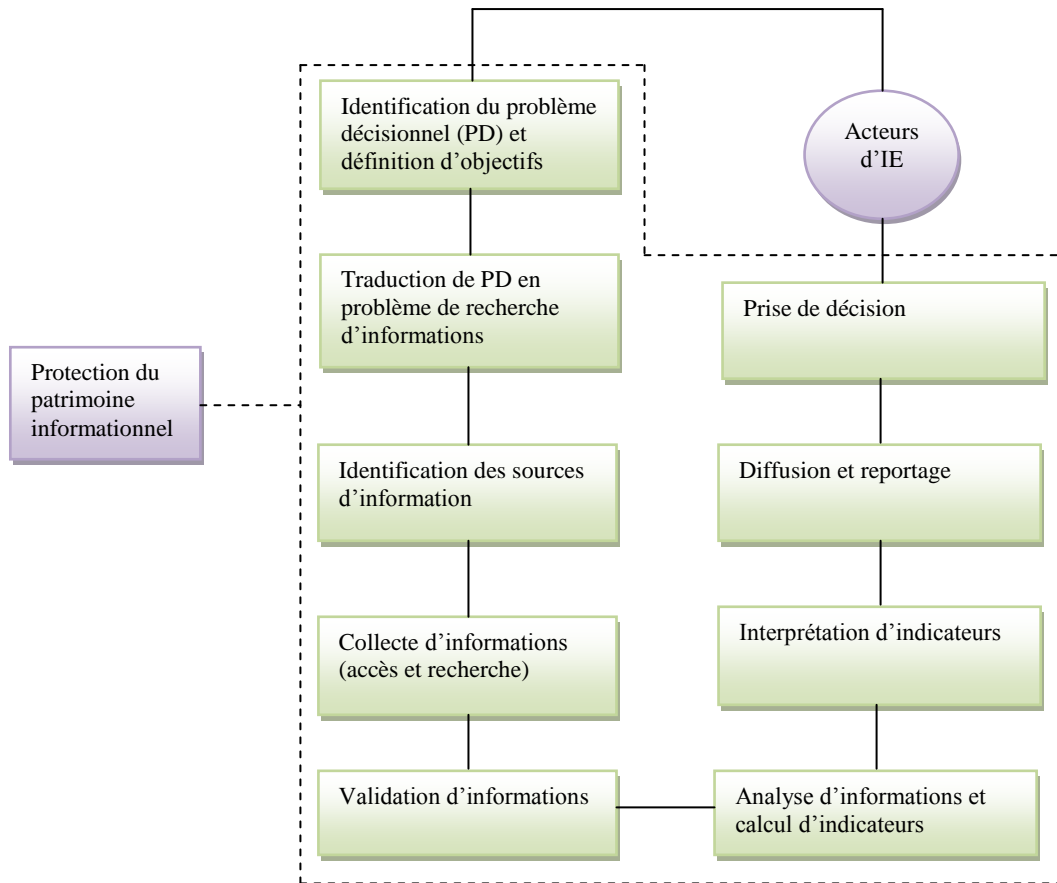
Identification du problème décisionnel (PD) et définition d'objectifs

Acteurs d'IE

Traduction de PD en problème de recherche d'informations

Prise de décision

Protection du patrimoine informationnel

Identification des sources d'information

Diffusion et reportage

Collecte d'informations (accès et recherche)

Interprétation d'indicateurs

Validation d'informations

Analyse d'informations et calcul d'indicateurs